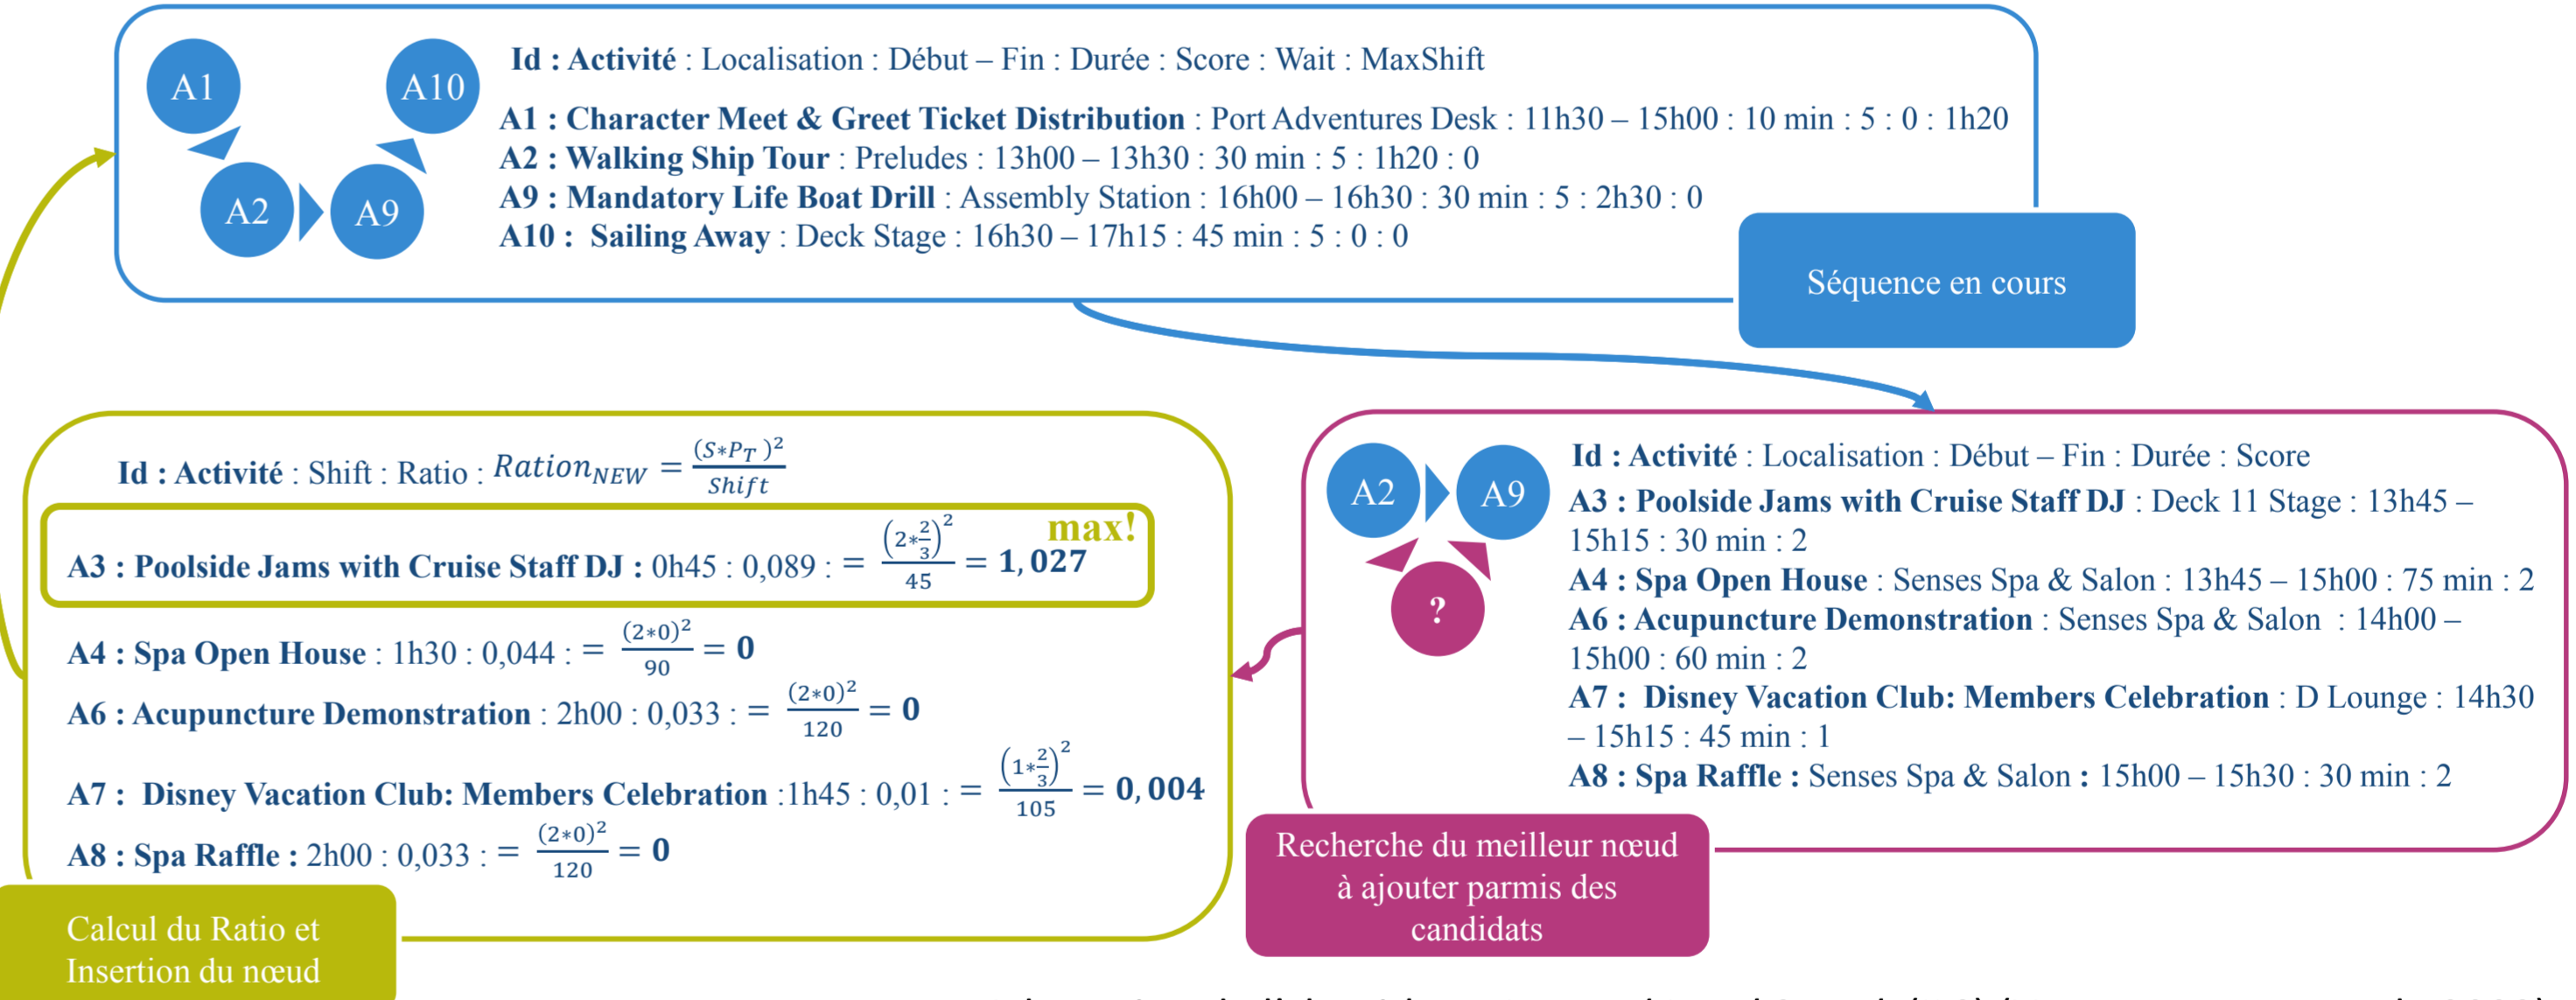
A1

A10

A2

A9

**Id : Activité** : Localisation : Début – Fin : Durée : Score : Wait : MaxShift

**A1 : Character Meet & Greet Ticket Distribution** : Port Adventures Desk : 11h30 – 15h00 : 10 min : 5 : 0 : 1h20
**A2 : Walking Ship Tour** : Preludes : 13h00 – 13h30 : 30 min : 5 : 1h20 : 0
**A9 : Mandatory Life Boat Drill** : Assembly Station : 16h00 – 16h30 : 30 min : 5 : 2h30 : 0
**A10 : Sailing Away** : Deck Stage : 16h30 – 17h15 : 45 min : 5 : 0 : 0

Séquence en cours

**Id : Activité** : Shift : Ratio : $Ration_{NEW} = \frac{(S*P_T)^2}{Shift}$

max!

**A3 : Poolside Jams with Cruise Staff DJ :** 0h45 : 0,089 : $= \frac{(2*\frac{2}{3})^2}{45} = \mathbf{1,027}$

**A4 : Spa Open House** : 1h30 : 0,044 : $= \frac{(2*0)^2}{90} = \mathbf{0}$

**A6 : Acupuncture Demonstration** : 2h00 : 0,033 : $= \frac{(2*0)^2}{120} = \mathbf{0}$

**A7 : Disney Vacation Club: Members Celebration** :1h45 : 0,01 : $= \frac{(1*\frac{2}{3})^2}{105} = \mathbf{0,004}$

**A8 : Spa Raffle :** 2h00 : 0,033 : $= \frac{(2*0)^2}{120} = \mathbf{0}$

Calcul du Ratio et Insertion du nœud

A2

A9

?

**Id : Activité** : Localisation : Début – Fin : Durée : Score
**A3 : Poolside Jams with Cruise Staff DJ** : Deck 11 Stage : 13h45 – 15h15 : 30 min : 2
**A4 : Spa Open House** : Senses Spa & Salon : 13h45 – 15h00 : 75 min : 2
**A6 : Acupuncture Demonstration** : Senses Spa & Salon : 14h00 – 15h00 : 60 min : 2
**A7 : Disney Vacation Club: Members Celebration** : D Lounge : 14h30 – 15h15 : 45 min : 1
**A8 : Spa Raffle :** Senses Spa & Salon **:** 15h00 – 15h30 : 30 min : 2

Recherche du meilleur nœud à ajouter parmis des candidats